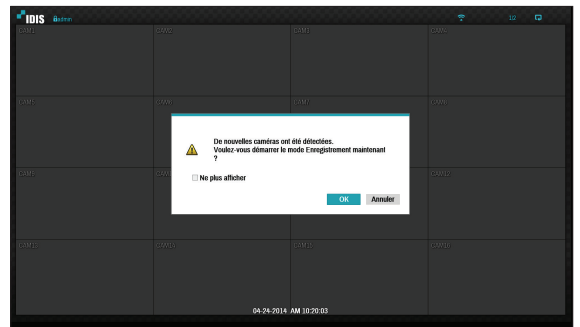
IDIS admin

1/2

CAM1 CAM2 CAM3 CAM4

CAM5 CAM6 CAM7 CAM8

CAM9 CAM10 CAM11 CAM12

CAM13 CAM14 CAM15 CAM16

De nouvelles caméras ont été détectées.
Voulez-vous démarrer le mode Enregistrement maintenant ?

Ne plus afficher

OK Annuler

04-24-2014 AM 10:20:03